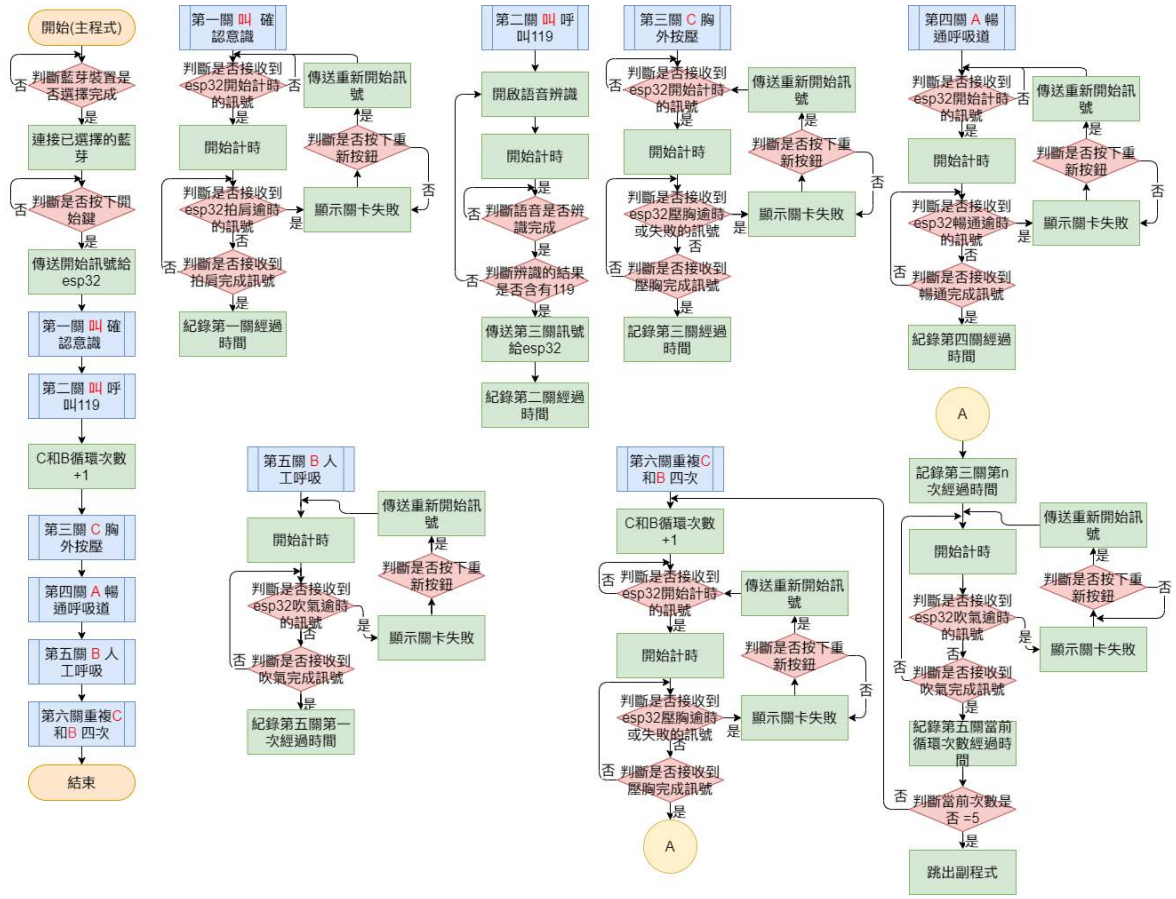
開始(主程式)
判斷藍芽裝置是否選擇完成
否
是
連接已選擇的藍芽
判斷是否按下開始鍵
否
是
傳送開始訊號給esp32
第一關 叫 確認意識
第二關 叫 呼叫119
C和B循環次數+1
第三關 C 胸外按壓
第四關 A 暢通呼吸道
第五關 B 人工呼吸
第六關重複C和B 四次
結束

第一關 叫 確認意識
判斷是否接收到esp32開始計時的訊號
否
是
傳送重新開始訊號
是
判斷是否按下重新按鈕
否
開始計時
判斷是否接收到esp32拍肩逾時的訊號
是
顯示關卡失敗
否
判斷是否接收到拍肩完成訊號
否
是
紀錄第一關經過時間

第二關 叫 呼叫119
開啟語音辨識
開始計時
是
否
判斷語音是否辨識完成
否
判斷辨識的結果是否含有119
是
傳送第三關訊號給esp32
紀錄第二關經過時間

第三關 C 胸外按壓
判斷是否接收到esp32開始計時的訊號
否
是
傳送重新開始訊號
是
判斷是否按下重新按鈕
否
開始計時
判斷是否接收到esp32壓胸逾時或失敗的訊號
是
顯示關卡失敗
否
判斷是否接收到壓胸完成訊號
否
是
記錄第三關經過時間

第四關 A 暢通呼吸道
判斷是否接收到esp32開始計時的訊號
否
是
傳送重新開始訊號
是
判斷是否按下重新按鈕
否
開始計時
判斷是否接收到esp32暢通逾時的訊號
是
顯示關卡失敗
否
判斷是否接收到暢通完成訊號
否
是
紀錄第四關經過時間

A
記錄第三關第n次經過時間

第五關 B 人工呼吸
傳送重新開始訊號
是
開始計時
判斷是否按下重新按鈕
判斷是否接收到esp32吹氣逾時的訊號
是
顯示關卡失敗
否
否
判斷是否接收到吹氣完成訊號
是
紀錄第五關第一次經過時間

第六關重複C和B 四次
C和B循環次數+1
判斷是否接收到esp32開始計時的訊號
否
是
傳送重新開始訊號
是
開始計時
判斷是否按下重新按鈕
否
判斷是否接收到esp32壓胸逾時或失敗的訊號
是
顯示關卡失敗
否
判斷是否接收到壓胸完成訊號
否
是
A

傳送重新開始訊號
是
開始計時
判斷是否按下重新按鈕
否
判斷是否接收到esp32吹氣逾時的訊號
是
顯示關卡失敗
否
否
判斷是否接收到吹氣完成訊號
是
紀錄第五關當前循環次數經過時間
否
判斷當前次數是否 =5
是
跳出副程式